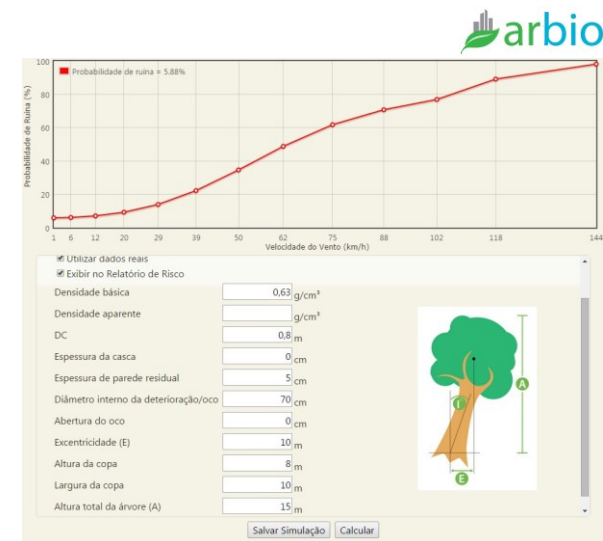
arbio

Probabilidade de ruína = 5,88%

Probabilidade de Ruína (%)

100
80
60
40
20
0

1 6 12 20 29 39 50 62 75 88 102 118 144

Velocidade do Vento (km/h)

Utilizar dados reais
Exibir no Relatório de Risco

| | | |
|---|---|---|
| Densidade básica | 0,63 | g/cm³ |
| Densidade aparente | | g/cm³ |
| DC | 0,8 | m |
| Espessura da casca | 0 | cm |
| Espessura de parede residual | 5 | cm |
| Diâmetro interno da deterioração/oco | 70 | cm |
| Abertura do oco | 0 | cm |
| Excentricidade (E) | 10 | m |
| Altura da copa | 8 | m |
| Largura da copa | 10 | m |
| Altura total da árvore (A) | 15 | m |

A
I
E

Salvar Simulação   Calcular